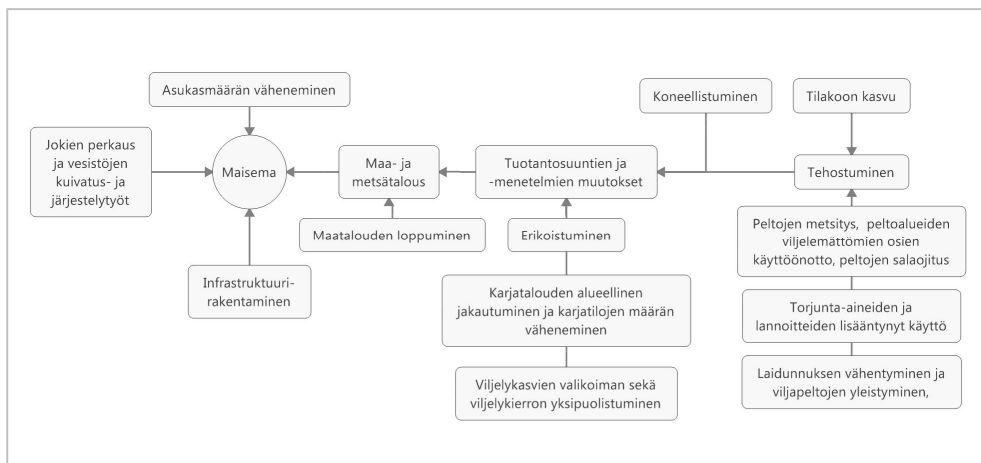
Asukasmäärän väheneminen

Jokien perkaus ja vesistöjen kuivatus- ja järjestelytyöt

Maisema

Infrastruktuurirakentaminen

Maa- ja metsätalous

Maatalouden loppuminen

Tuotantosuuntien ja -menetelmien muutokset

Erikoistuminen

Karjatalouden alueellinen jakautuminen ja karjatilojen määrän väheneminen

Viljelykasvien valikoiman sekä viljelykierron yksipuolistuminen

Koneellistuminen

Tilakoon kasvu

Tehostuminen

Peltojen metsitys, peltoalueiden viljelemättömien osien käyttöönotto, peltojen salaojitus

Torjunta-aineiden ja lannoitteiden lisääntynyt käyttö

Laidunnuksen vähentyminen ja viljapeltojen yleistyminen,